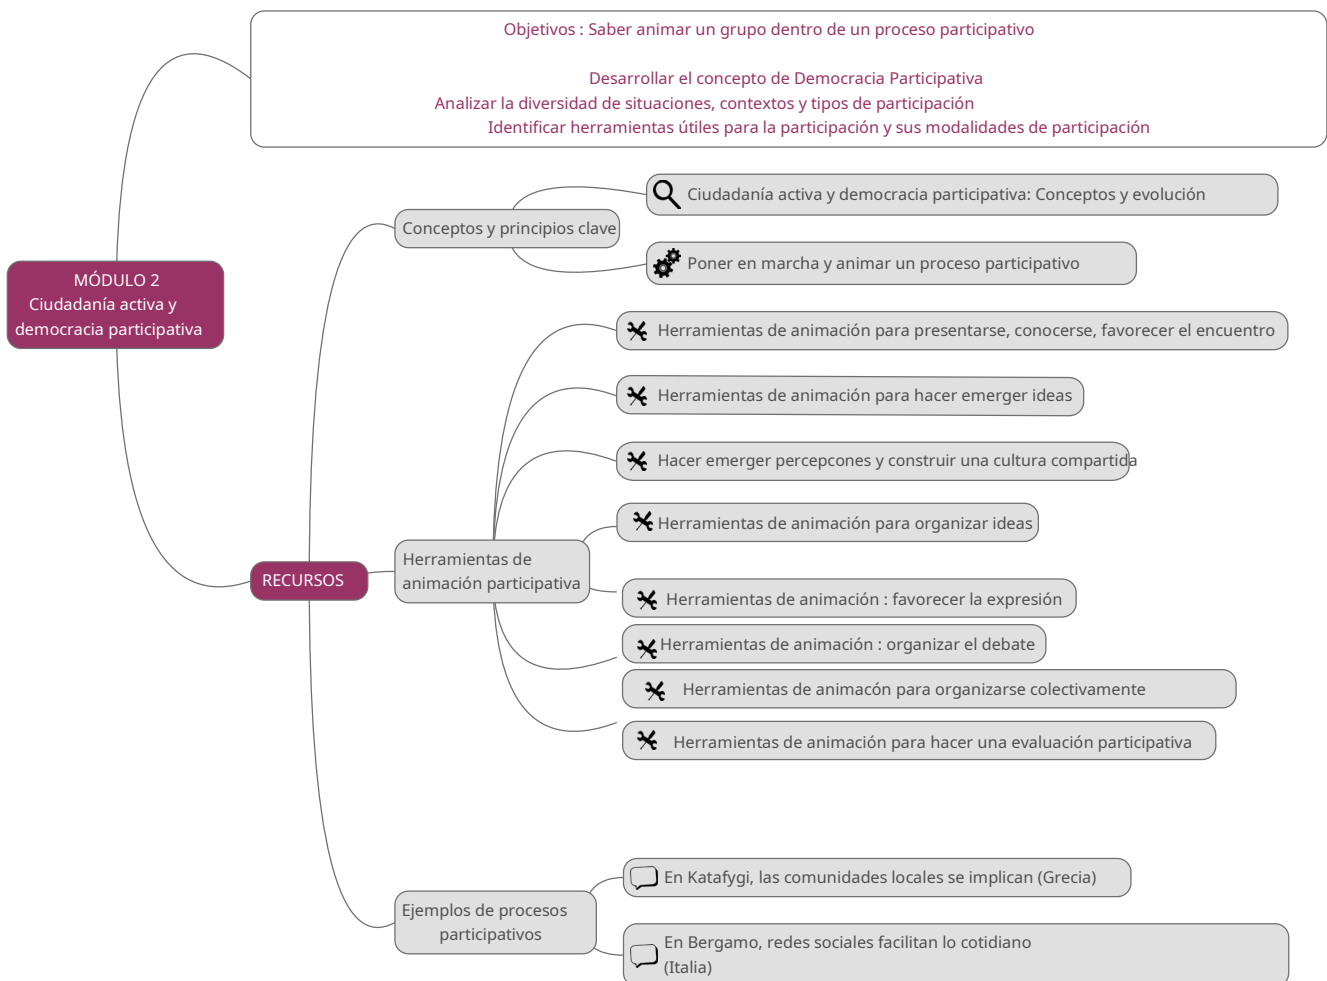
Objetivos : Saber animar un grupo dentro de un proceso participativo

Desarrollar el concepto de Democracia Participativa
Analizar la diversidad de situaciones, contextos y tipos de participación
Identificar herramientas útiles para la participación y sus modalidades de participación

MÓDULO 2
Ciudadanía activa y democracia participativa

Conceptos y principios clave

Ciudadanía activa y democracia participativa: Conceptos y evolución

Poner en marcha y animar un proceso participativo

RECURSOS

Herramientas de animación participativa

Herramientas de animación para presentarse, conocerse, favorecer el encuentro

Herramientas de animación para hacer emerger ideas

Hacer emerger percepcones y construir una cultura compartida

Herramientas de animación para organizar ideas

Herramientas de animación : favorecer la expresión

Herramientas de animación : organizar el debate

Herramientas de animacón para organizarse colectivamente

Herramientas de animación para hacer una evaluación participativa

Ejemplos de procesos participativos

En Katafygi, las comunidades locales se implican (Grecia)

En Bergamo, redes sociales facilitan lo cotidiano (Italia)